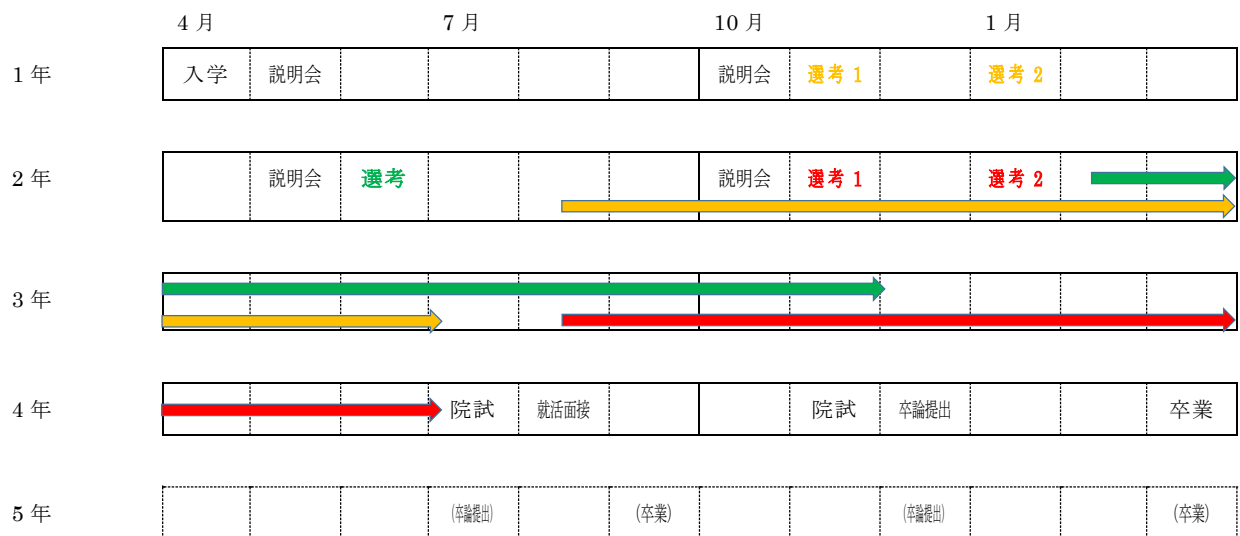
| | 4 月 | | | 7 月 | | | 10 月 | | | 1 月 | | |
|---|---|---|---|---|---|---|---|---|---|---|---|---|
| 1 年 | 入学 | 説明会 | | | | | 説明会 | 選考 1 | | 選考 2 | | |
| 2 年 | | 説明会 | 選考 | | | | 説明会 | 選考 1 | | 選考 2 | | |
| 3 年 | | | | | | | | | | | | |
| 4 年 | | | | 院試 | 就活面接 | | | 院試 | 卒論提出 | | | 卒業 |
| 5 年 | | | | (卒論提出) | | (卒業) | | | (卒論提出) | | | (卒業) |